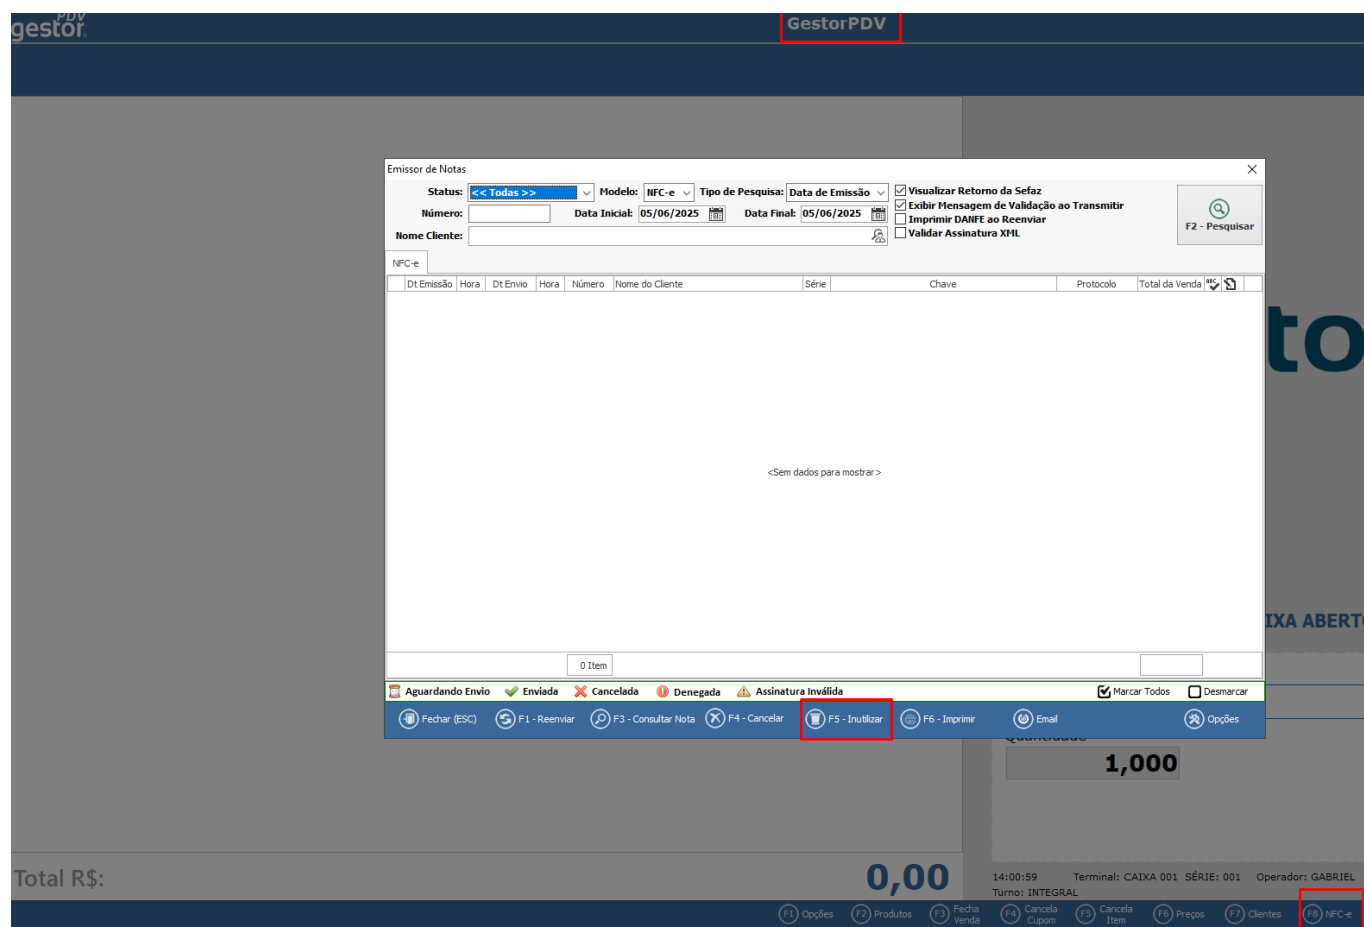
gestor PDV

GestorPDV

Emissor de Notas

Status: << Todas >>
Modelo: NFC-e
Tipo de Pesquisa: Data de Emissão
Visualizar Retorno da Sefaz
Exibir Mensagem de Validação ao Transmitir
Imprimir DANFE ao Reenviar
Validar Assinatura XML
F2 - Pesquisar
Número:
Data Inicial: 05/06/2025
Data Final: 05/06/2025
Nome Cliente:

NFC-e

| Dt Emissão | Hora | Dt Envio | Hora | Número | Nome do Cliente | Série | Chave | Protocolo | Total da Venda |
|---|---|---|---|---|---|---|---|---|---|

<Sem dados para mostrar>

0 Item

Aguardando Envio
Enviada
Cancelada
Denegada
Assinatura Inválida
Marcar Todos
Desmarcar

Fechar (ESC)
F1 - Reenviar
F3 - Consultar Nota
F4 - Cancelar
F5 - Inutilizar
F6 - Imprimir
Email
Opções

to

IXA ABERT

1,000

Total R$:
0,00

14:00:59 Terminal: CAIXA 001 SÉRIE: 001 Operador: GABRIEL
Turno: INTEGRAL

F1 Opções
F2 Produtos
F3 Fecha Venda
F4 Cancela Cupom
F5 Cancela Item
F6 Preços
F7 Clientes
F8 NFC-e